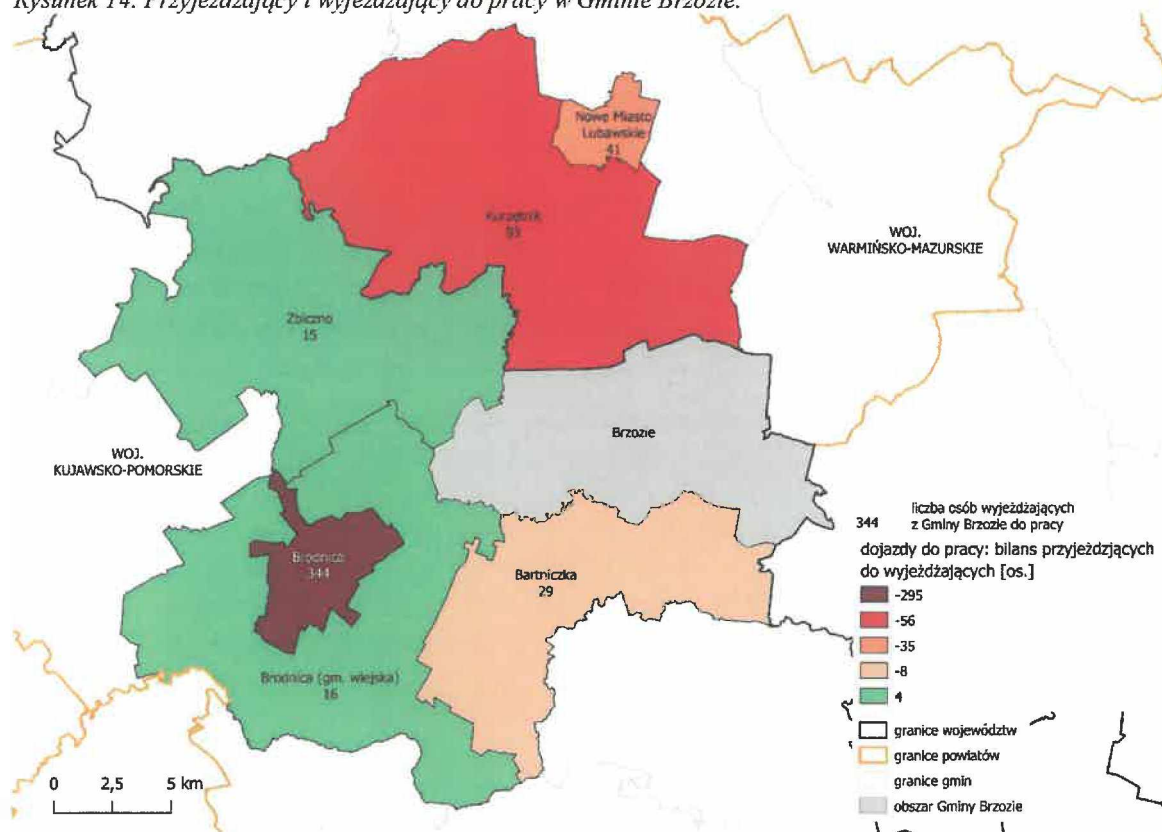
Rysunek 14. Przyjeżdżający i wyjeżdżający do pracy w Gminie Brzozie.

Nowe Miasto Lubawskie
41

Kurzętnik
93

WOJ.
WARMIŃSKO-MAZURSKIE

Zbiczno
15

Brzozie

WOJ.
KUJAWSKO-POMORSKIE

344 liczba osób wyjeżdżających z Gminy Brzozie do pracy

dojazdy do pracy: bilans przyjeżdżających do wyjeżdżających [os.]

Brodnica
344

Bartniczka
29

-295
-56
-35
-8
4

Brodnica (gm. wiejska)
16

granice województw
granice powiatów
granice gmin
obszar Gminy Brzozie

0 2,5 5 km